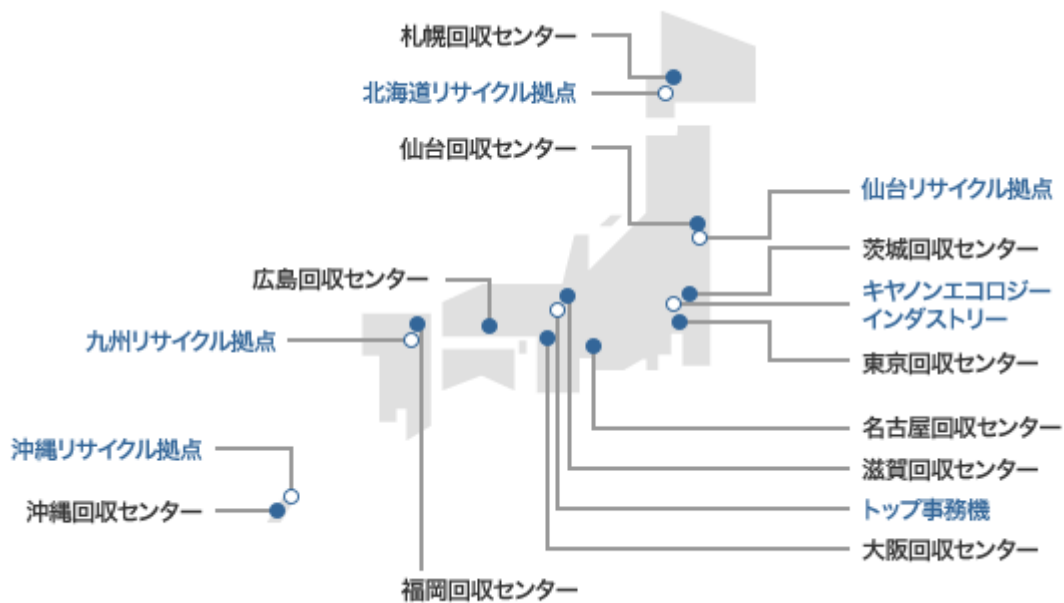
札幌回収センター

北海道リサイクル拠点

仙台回収センター

仙台リサイクル拠点

茨城回収センター

広島回収センター

キヤノンエコロジーインダストリー

九州リサイクル拠点

東京回収センター

名古屋回収センター

沖縄リサイクル拠点

滋賀回収センター

トップ事務機

沖縄回収センター

大阪回収センター

福岡回収センター